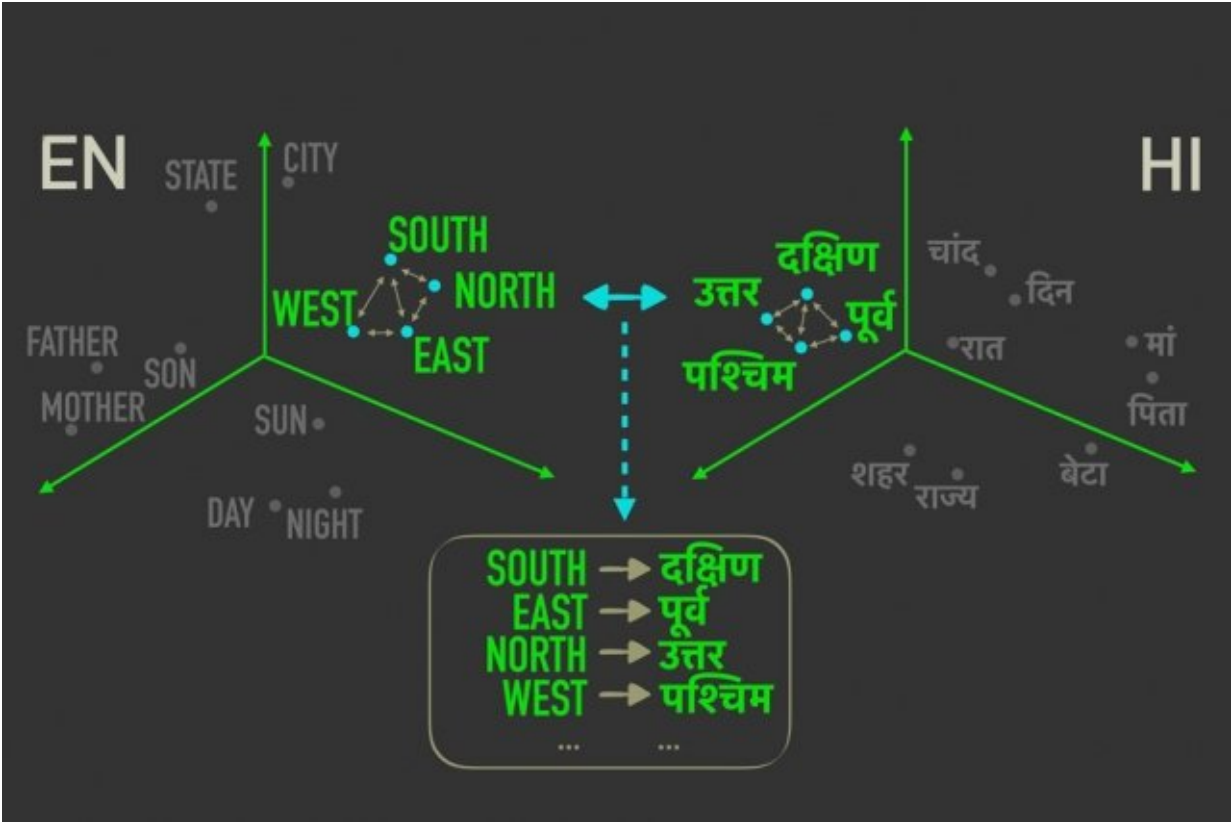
EN

STATE CITY

SOUTH
WEST NORTH
EAST

FATHER
SON
MOTHER
SUN
DAY NIGHT

HI

दक्षिण
उत्तर पूर्व
पश्चिम

चांद
दिन
रात
मां
पिता
शहर
राज्य
बेटा

SOUTH → दक्षिण
EAST → पूर्व
NORTH → उत्तर
WEST → पश्चिम
... ...